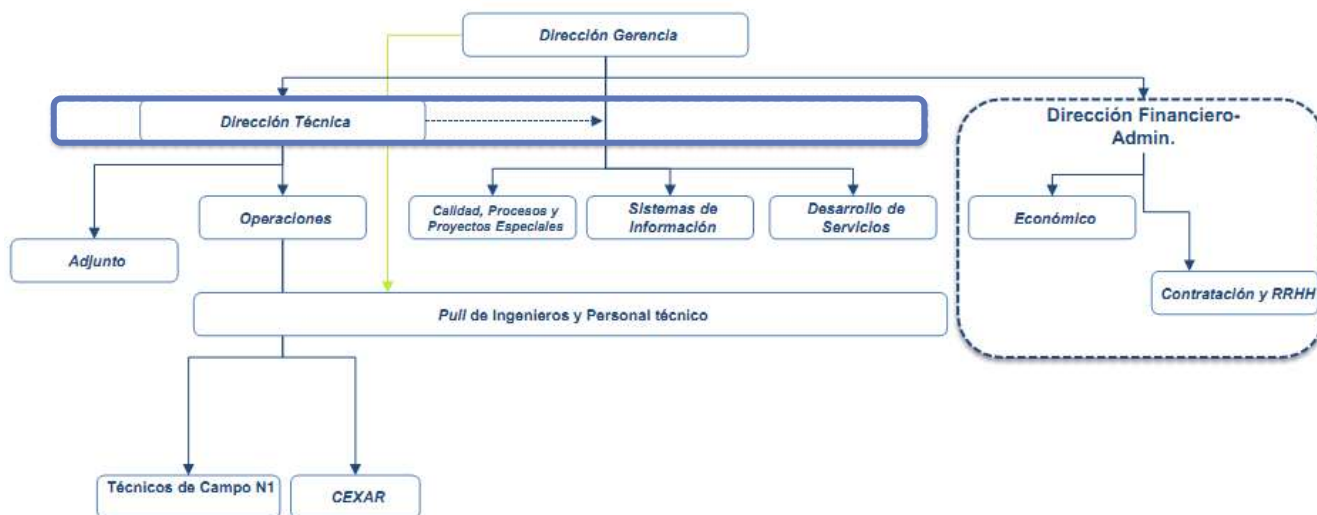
Dirección Gerencia

Dirección Técnica

Dirección Financiero-Admin.

Adjunto

Operaciones

Calidad, Procesos y Proyectos Especiales

Sistemas de Información

Desarrollo de Servicios

Económico

Contratación y RRHH

Pull de Ingenieros y Personal técnico

Técnicos de Campo N1

CEXAR